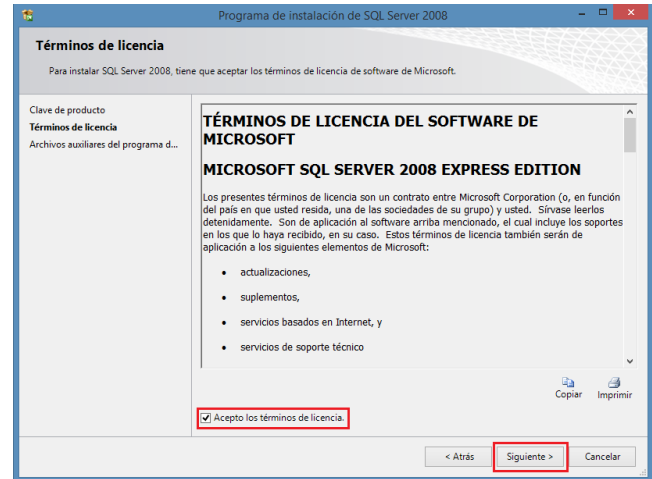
Programa de instalación de SQL Server 2008

Términos de licencia

Para instalar SQL Server 2008, tiene que aceptar los términos de licencia de software de Microsoft.

Clave de producto
Términos de licencia
Archivos auxiliares del programa d...

TÉRMINOS DE LICENCIA DEL SOFTWARE DE MICROSOFT

MICROSOFT SQL SERVER 2008 EXPRESS EDITION

Los presentes términos de licencia son un contrato entre Microsoft Corporation (o, en función del país en que usted resida, una de las sociedades de su grupo) y usted. Sírvase leerlos detenidamente. Son de aplicación al software arriba mencionado, el cual incluye los soportes en los que lo haya recibido, en su caso. Estos términos de licencia también serán de aplicación a los siguientes elementos de Microsoft:

• actualizaciones,

• suplementos,

• servicios basados en Internet, y

• servicios de soporte técnico

Copiar Imprimir

Acepto los términos de licencia.

< Atrás Siguiente > Cancelar